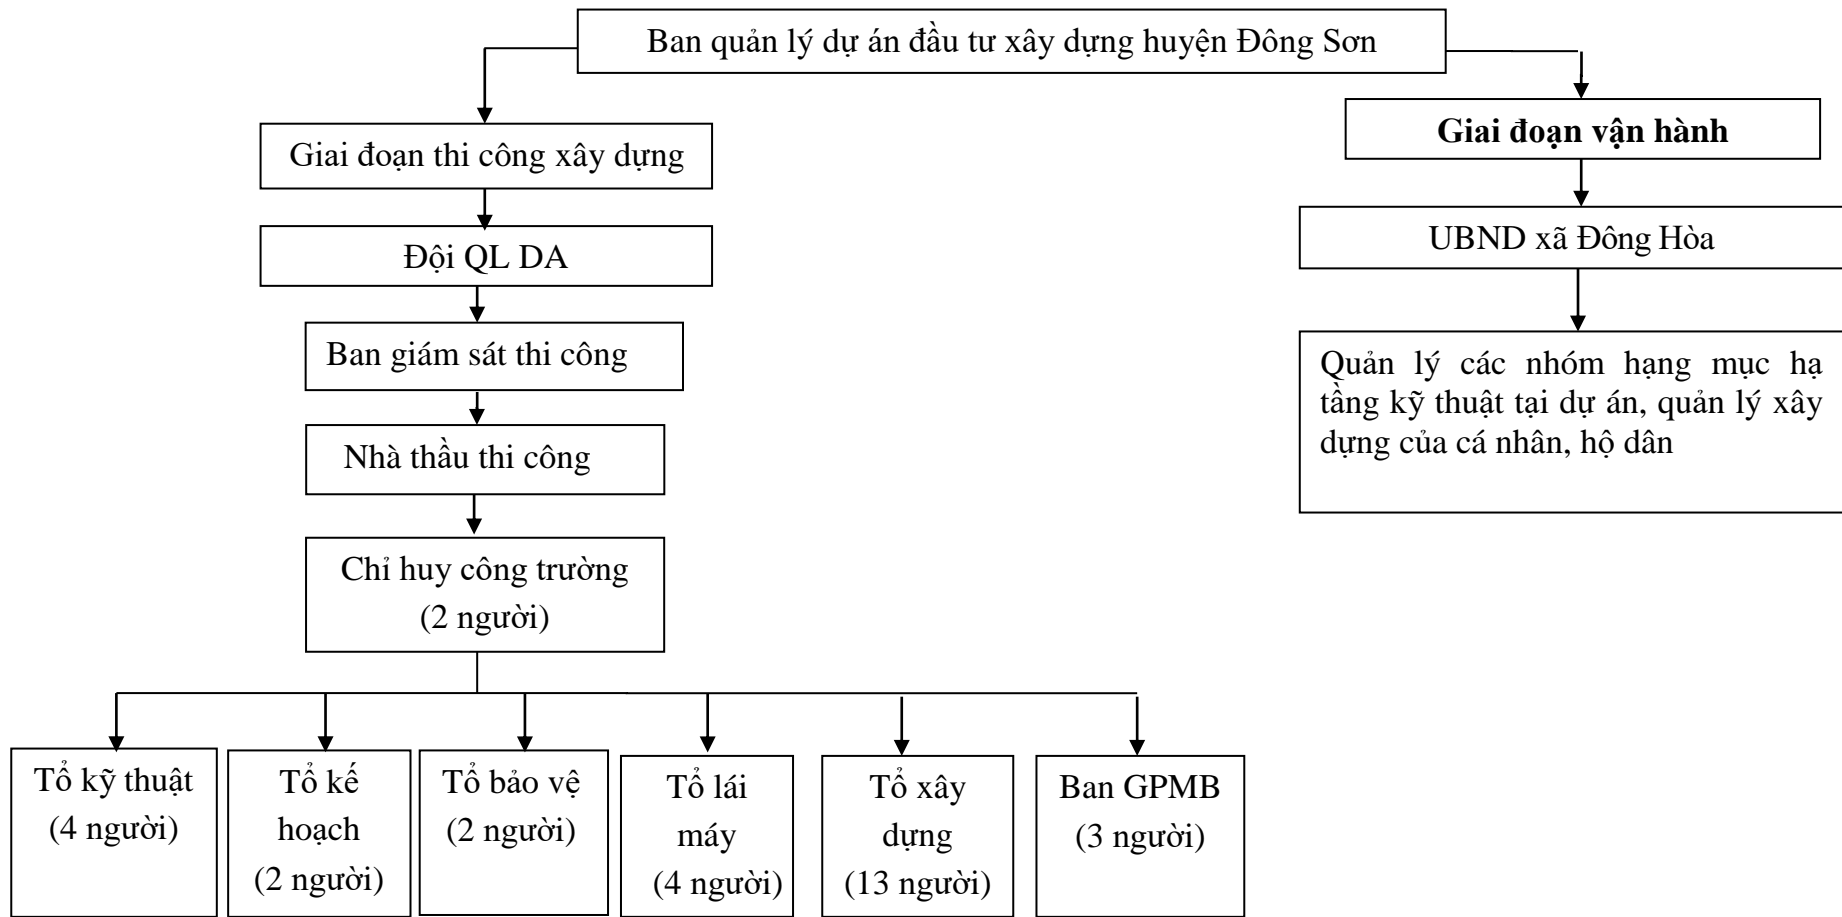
Ban quản lý dự án đầu tư xây dựng huyện Đông Sơn

Giai đoạn thi công xây dựng

Đội QL DA

Ban giám sát thi công

Nhà thầu thi công

Chỉ huy công trường (2 người)

Tổ kỹ thuật (4 người)

Tổ kế hoạch (2 người)

Tổ bảo vệ (2 người)

Tổ lái máy (4 người)

Tổ xây dựng (13 người)

Ban GPMB (3 người)

Giai đoạn vận hành

UBND xã Đông Hòa

Quản lý các nhóm hạng mục hạ tầng kỹ thuật tại dự án, quản lý xây dựng của cá nhân, hộ dân